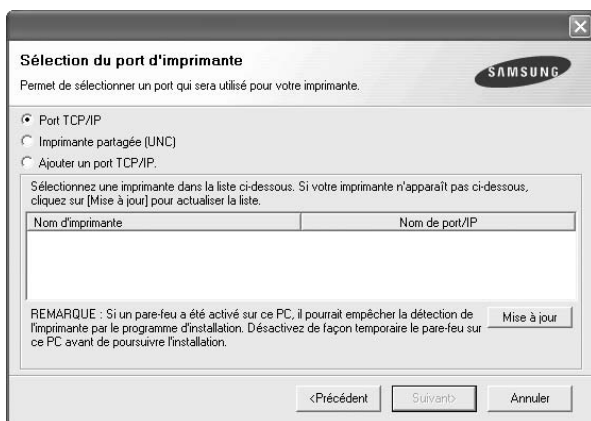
Sélection du port d'imprimante

Permet de sélectionner un port qui sera utilisé pour votre imprimante.

SAMSUNG

Port TCP/IP

Imprimante partagée (UNC)

Ajouter un port TCP/IP.

Sélectionnez une imprimante dans la liste ci-dessous. Si votre imprimante n'apparaît pas ci-dessous, cliquez sur [Mise à jour] pour actualiser la liste.

| Nom d'imprimante | Nom de port/IP |
|---|---|

REMARQUE : Si un pare-feu a été activé sur ce PC, il pourrait empêcher la détection de l'imprimante par le programme d'installation. Désactivez de façon temporaire le pare-feu sur ce PC avant de poursuivre l'installation.

Mise à jour

<Précédent

Suivant>

Annuler